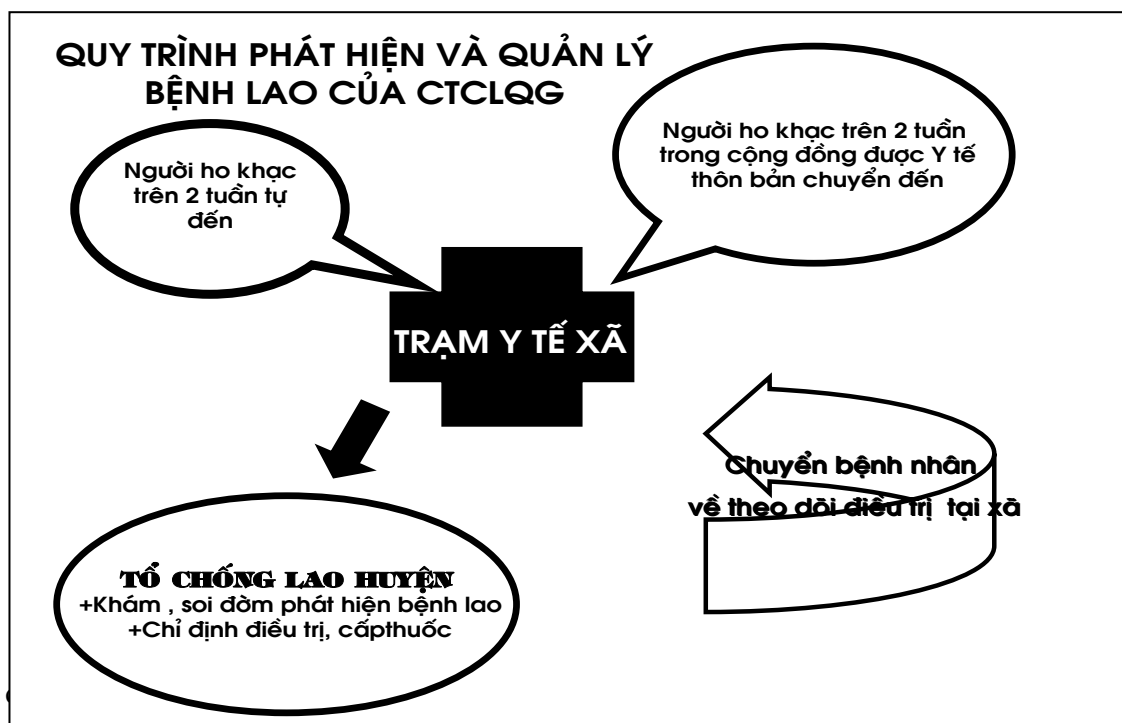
QUY TRÌNH PHÁT HIỆN VÀ QUẢN LÝ BỆNH LAO CỦA CTCLQG

Người ho khạc trên 2 tuần tự đến

Người ho khạc trên 2 tuần trong cộng đồng được Y tế thôn bản chuyển đến

TRẠM Y TẾ XÃ

Chuyển bệnh nhân về theo dõi điều trị tại xã

TỔ CHỐNG LAO HUYỆN
+Khám , soi đờm phát hiện bệnh lao
+Chỉ định điều trị, cấpthuốc